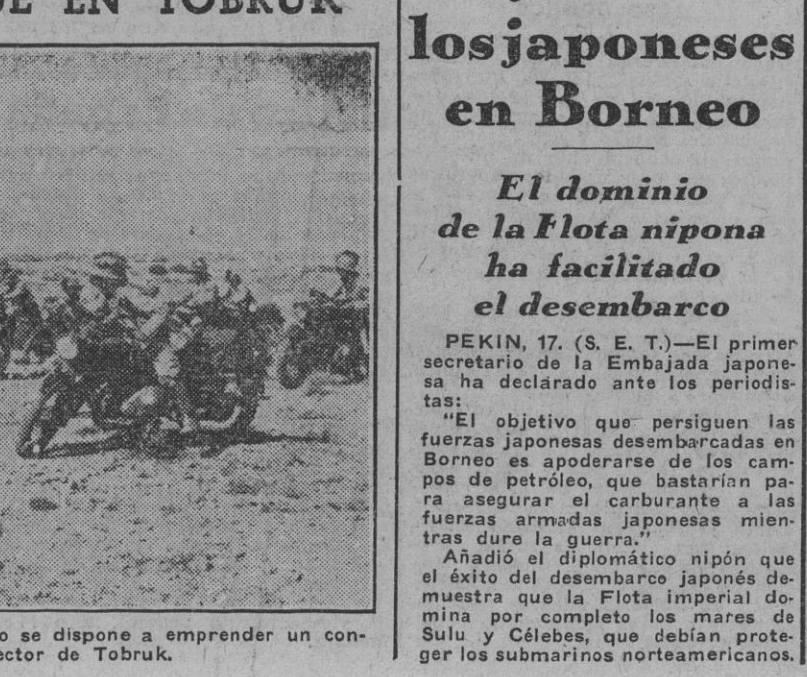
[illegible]E EN TOBRUK

o se dispone a emprender un con-
ector de Tobruk.

los japoneses en Borneo

El dominio de la Flota nipona ha facilitado el desembarco

PEKIN, 17. (S. E. T.)—El primer secretario de la Embajada japonesa ha declarado ante los periodistas:

"El objetivo que persiguen las fuerzas japonesas desembarcadas en Borneo es apoderarse de los campos de petróleo, que bastarían para asegurar el carburante a las fuerzas armadas japonesas mientras dure la guerra."

Añadió el diplomático nipón que el éxito del desembarco japonés demuestra que la Flota imperial domina por completo los mares de Sulu y Célebes, que debían proteger los submarinos norteamericanos.